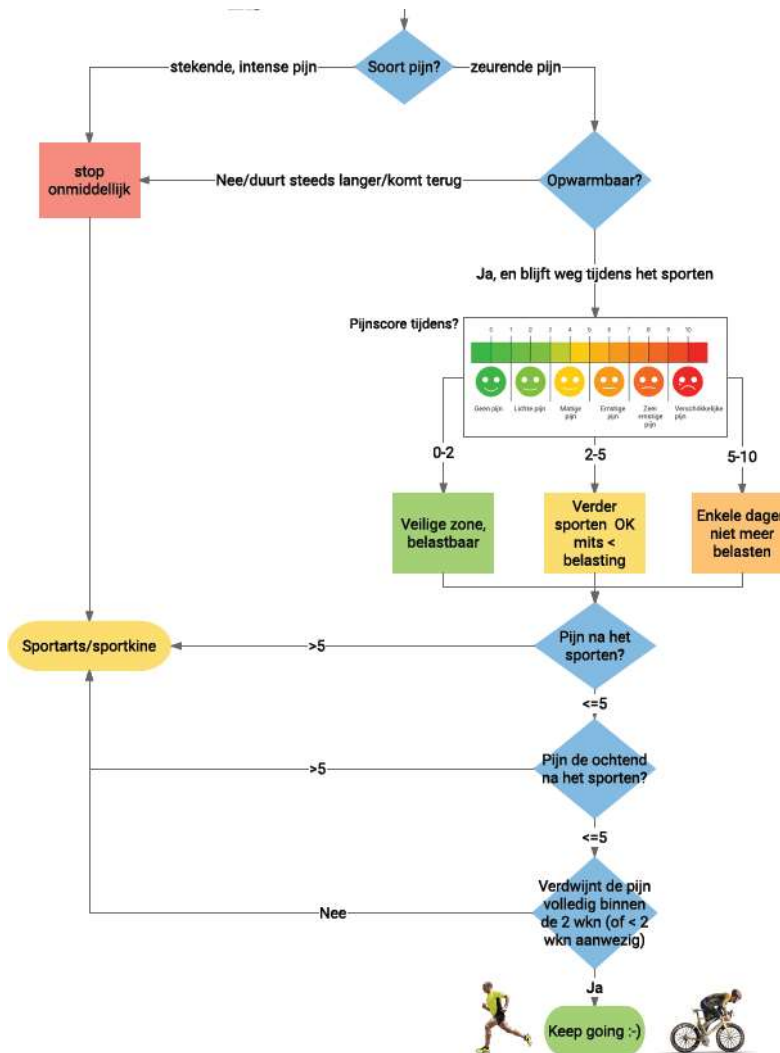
Soort pijn?

stekende, intense pijn

zeurende pijn

stop onmiddellijk

Nee/duurt steeds langer/komt terug

Opwarmbaar?

Ja, en blijft weg tijdens het sporten

Pijnscore tijdens?

0 1 2 3 4 5 6 7 8 9 10

Geen pijn | Lichte pijn | Matige pijn | Ernstige pijn | Zeer ernstige pijn | Verschrikkelijke pijn

0-2

2-5

5-10

Veilige zone, belastbaar

Verder sporten OK mits < belasting

Enkele dagen niet meer belasten

Sportarts/sportkine

>5

Pijn na het sporten?

<=5

>5

Pijn de ochtend na het sporten?

<=5

Nee

Verdwijnt de pijn volledig binnen de 2 wkn (of < 2 wkn aanwezig)

Ja

Keep going :-)